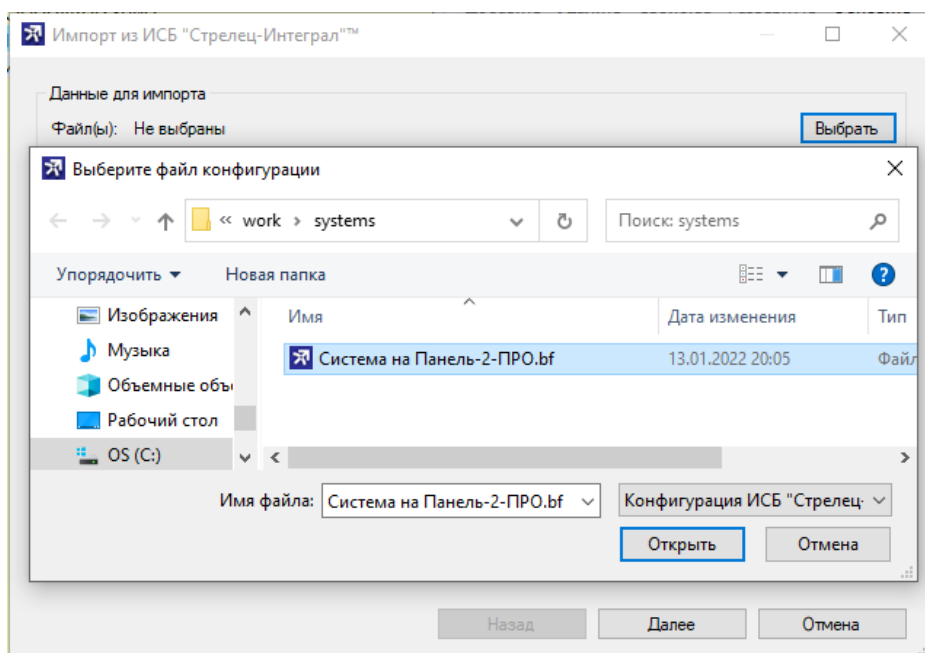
Импорт из ИСБ "Стрелец-Интеграл"™

Данные для импорта

Файл(ы): Не выбраны

Выбрать

Выберите файл конфигурации

« work › systems

Поиск: systems

Упорядочить ▾

Новая папка

Изображения

Музыка

Объемные объ

Рабочий стол

OS (C:)

| Имя | Дата изменения | Тип |
|---|---|---|
| Система на Панель-2-ПРО.bf | 13.01.2022 20:05 | Фай |

Имя файла: Система на Панель-2-ПРО.bf

Конфигурация ИСБ "Стрелец

Открыть

Отмена

Назад

Далее

Отмена